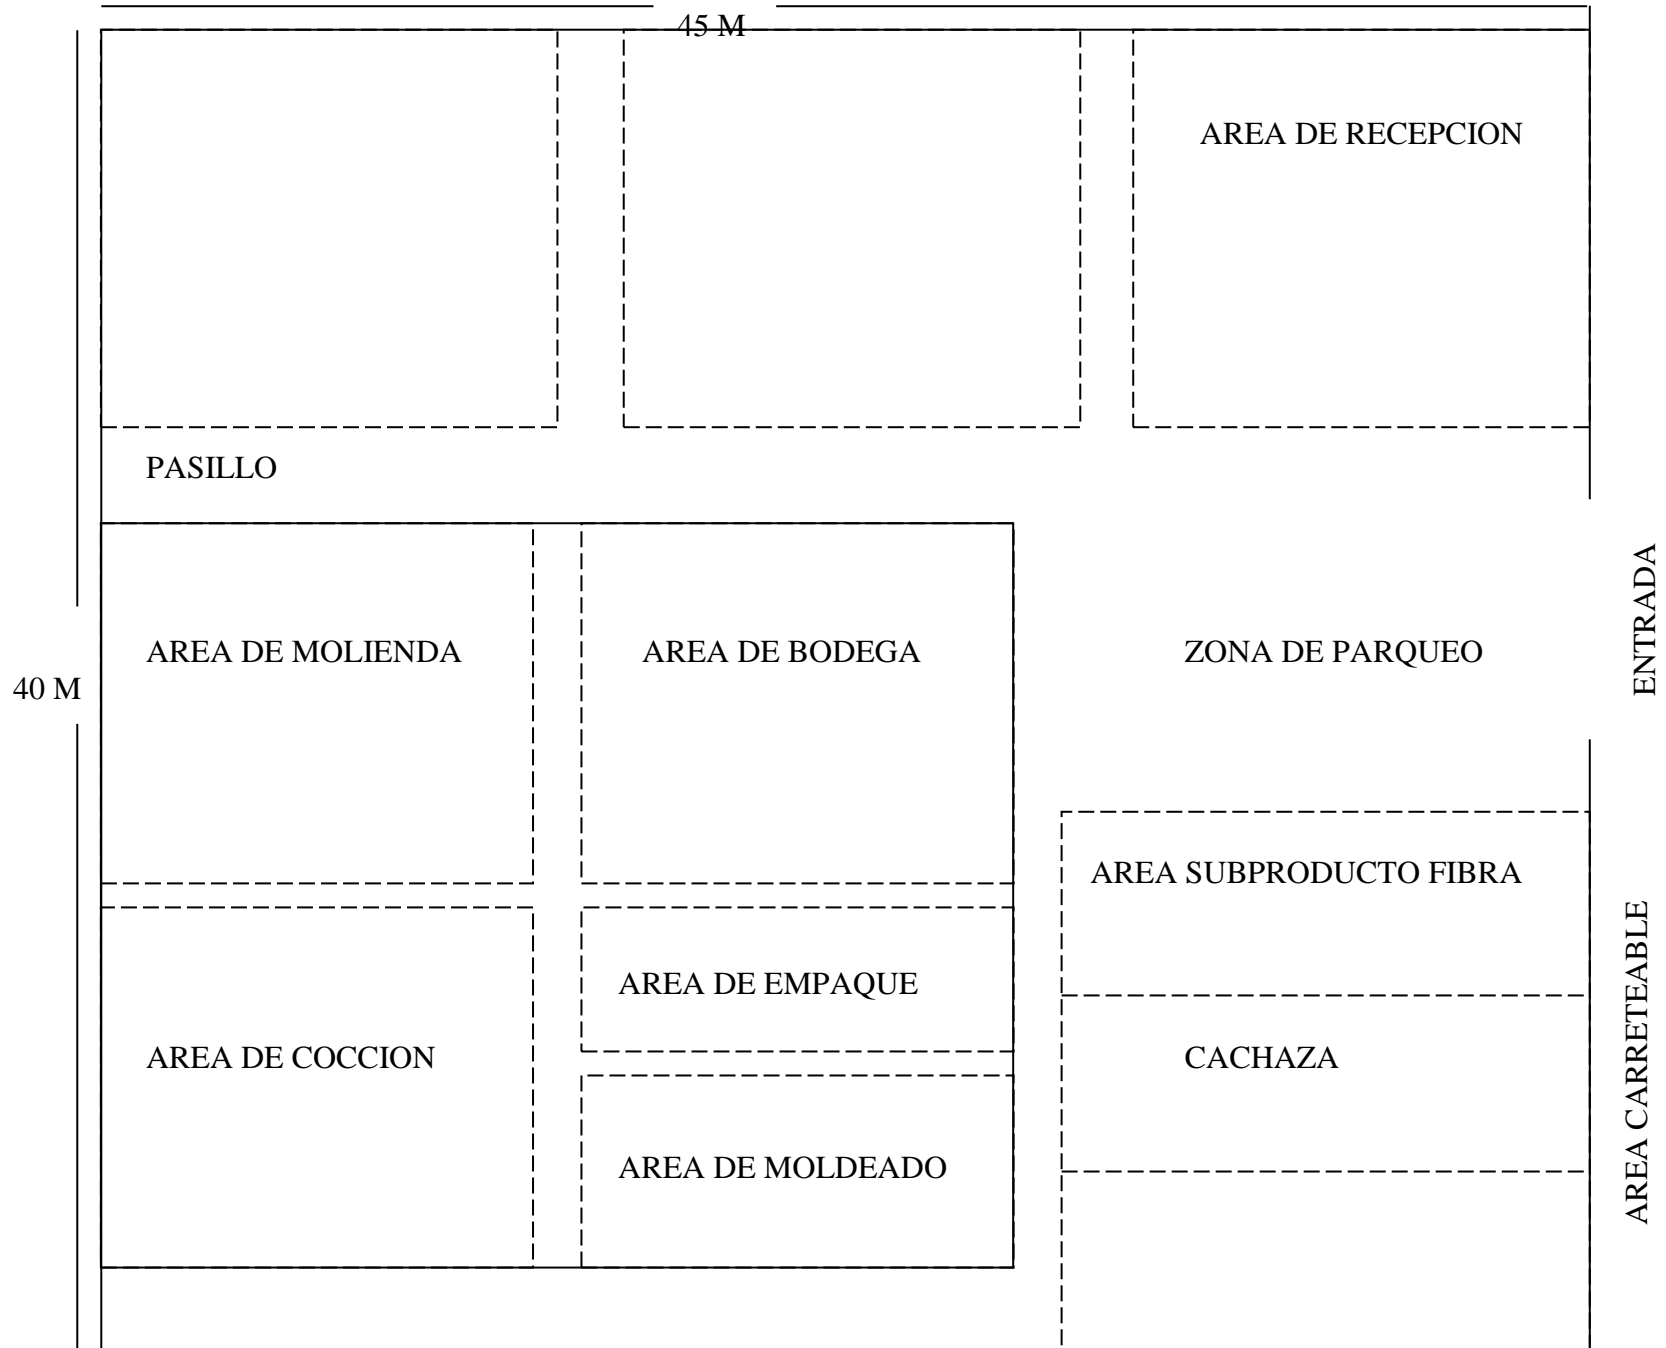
45 M

AREA DE RECEPCION

PASILLO

40 M

AREA DE MOLIENDA

AREA DE BODEGA

ZONA DE PARQUEO

ENTRADA

AREA SUBPRODUCTO FIBRA

AREA DE EMPAQUE

AREA DE COCCION

CACHAZA

AREA DE MOLDEADO

AREA CARRETEABLE